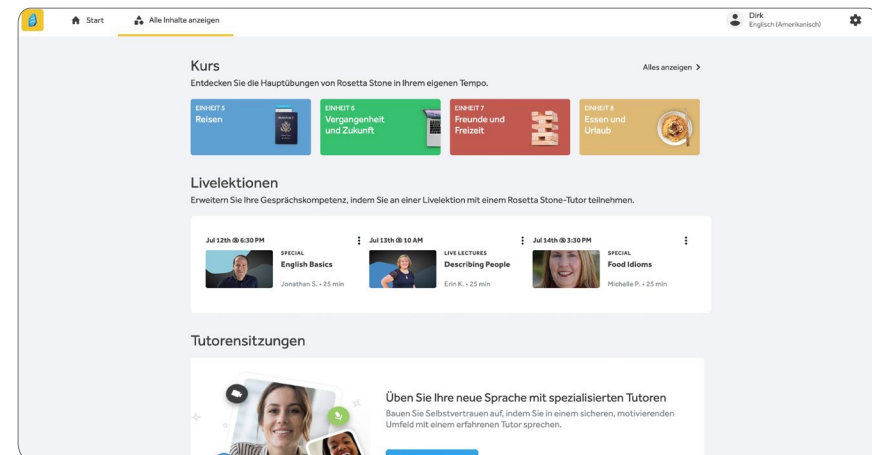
Start
Alle Inhalte anzeigen
Dirk
Englisch (Amerikanisch)

Kurs
Entdecken Sie die Hauptübungen von Rosetta Stone in Ihrem eigenen Tempo.
Alles anzeigen >

EINHEIT 5
Reisen

EINHEIT 6
Vergangenheit und Zukunft

EINHEIT 7
Freunde und Freizeit

EINHEIT 8
Essen und Urlaub

Livelektionen
Erweitern Sie Ihre Gesprächskompetenz, indem Sie an einer Livelektion mit einem Rosetta Stone-Tutor teilnehmen.

Jul 12th @ 6:30 PM
SPECIAL
English Basics
Jonathan S. • 25 min

Jul 13th @ 10 AM
LIVE LECTURES
Describing People
Erin K. • 25 min

Jul 14th @ 3:30 PM
SPECIAL
Food Idioms
Michelle P. • 25 min

Tutorensitzungen

Üben Sie Ihre neue Sprache mit spezialisierten Tutoren
Bauen Sie Selbstvertrauen auf, indem Sie in einem sicheren, motivierenden Umfeld mit einem erfahrenen Tutor sprechen.